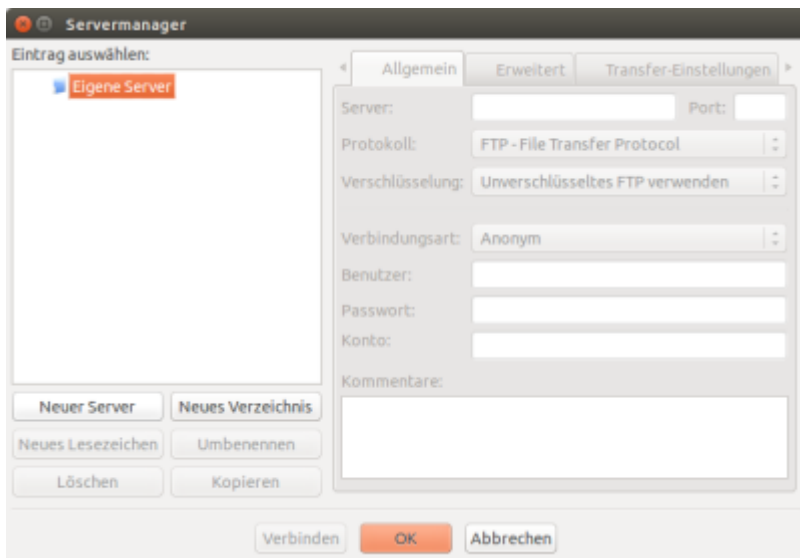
Servermanager

Eintrag auswählen:

Eigene Server

Allgemein | Erweitert | Transfer-Einstellungen

Server:
Port:
Protokoll: FTP - File Transfer Protocol
Verschlüsselung: Unverschlüsseltes FTP verwenden
Verbindungsart: Anonym
Benutzer:
Passwort:
Konto:
Kommentare:

Neuer Server
Neues Verzeichnis
Neues Lesezeichen
Umbenennen
Löschen
Kopieren

Verbinden
OK
Abbrechen